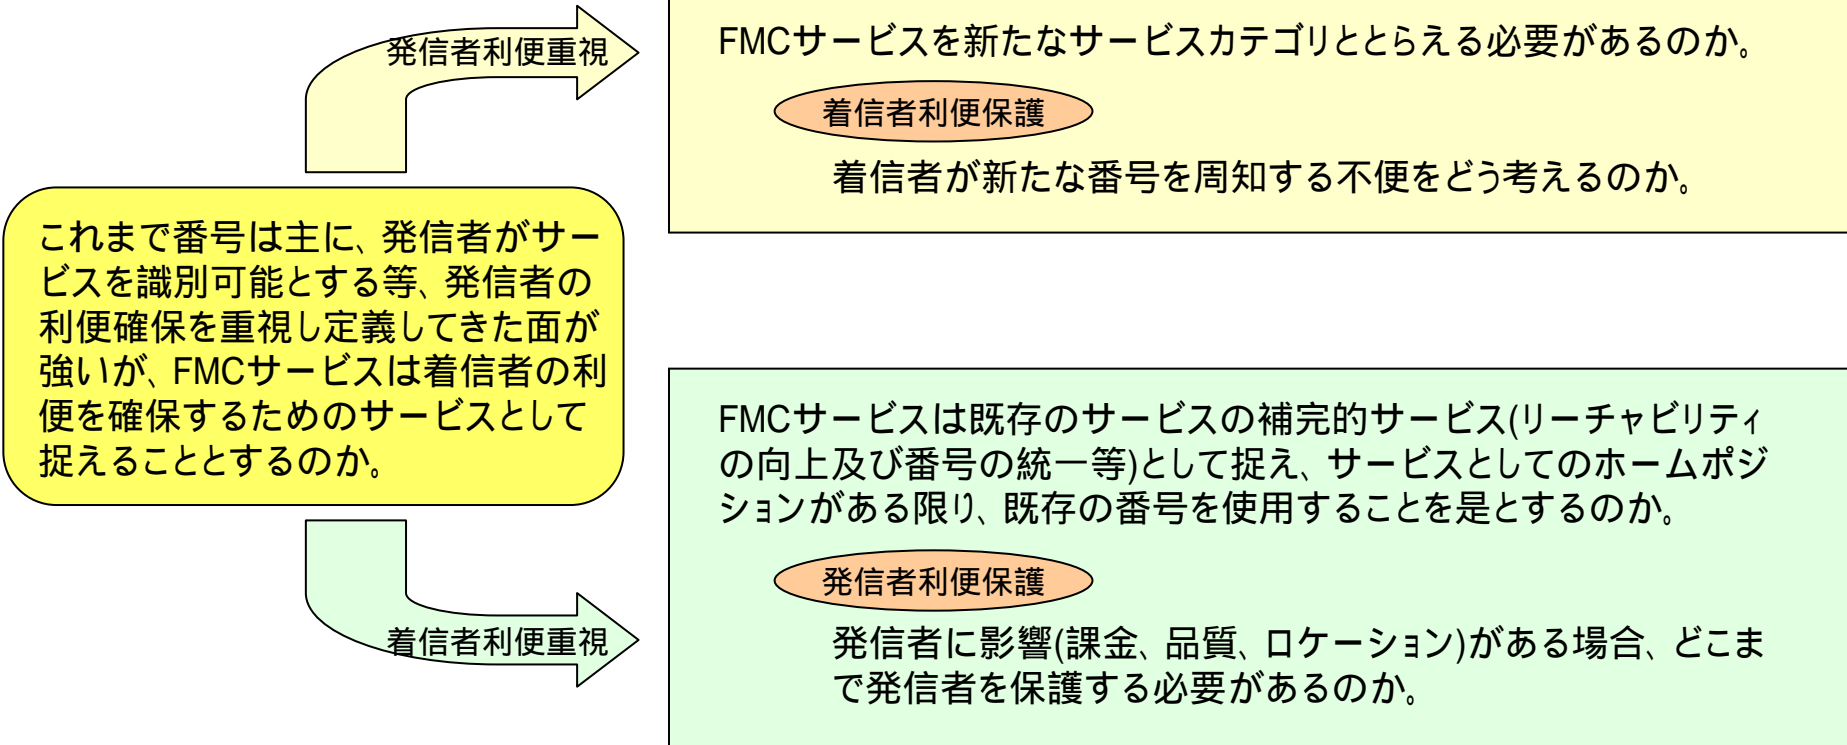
これまで番号は主に、発信者がサービスを識別可能とする等、発信者の利便確保を重視し定義してきた面が強いが、FMCサービスは着信者の利便を確保するためのサービスとして捉えることとするのか。

発信者利便重視

FMCサービスを新たなサービスカテゴリととらえる必要があるのか。

着信者利便保護

着信者が新たな番号を周知する不便をどう考えるのか。

着信者利便重視

FMCサービスは既存のサービスの補完的サービス(リーチャビリティの向上及び番号の統一等)として捉え、サービスとしてのホームポジションがある限り、既存の番号を使用することを是とするのか。

発信者利便保護

発信者に影響(課金、品質、ロケーション)がある場合、どこまで発信者を保護する必要があるのか。